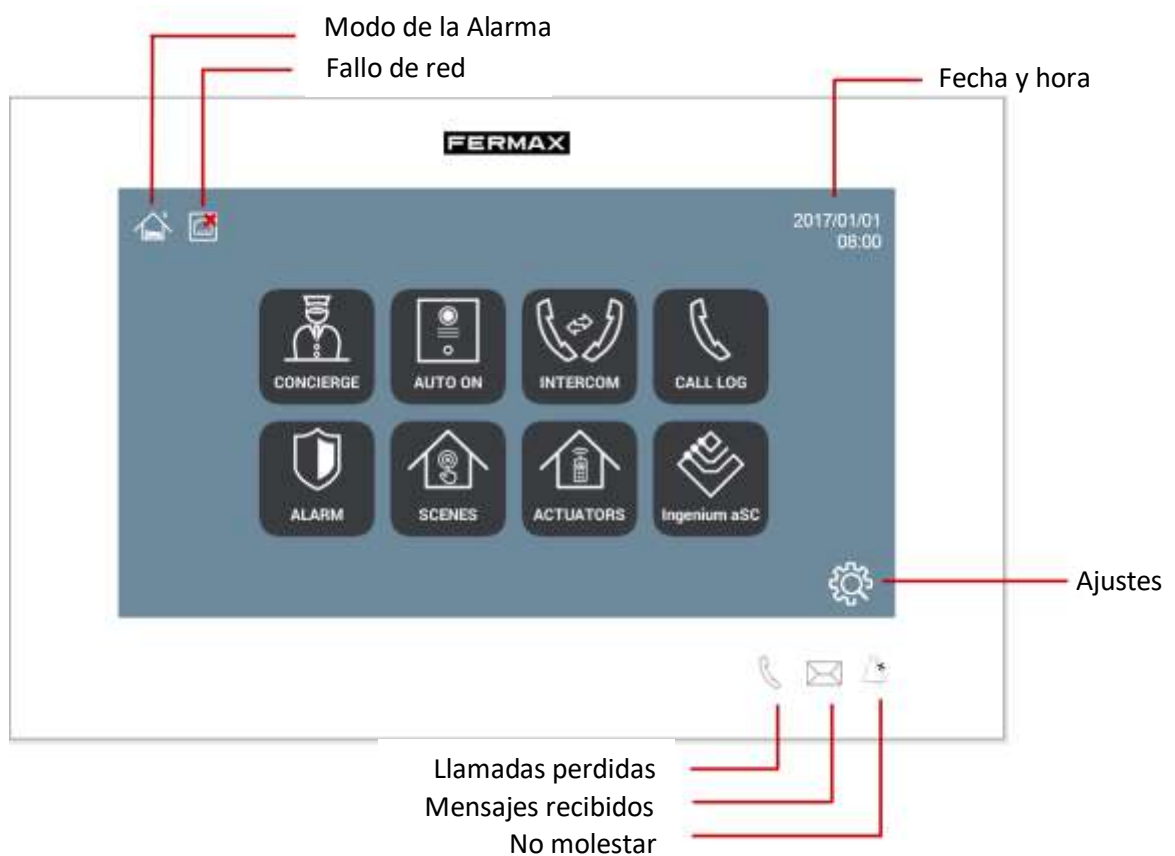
Modo de la Alarma
Fallo de red
Fecha y hora

FERMAX

2017/01/01
08:00

CONCIERGE
AUTO ON
INTERCOM
CALL LOG
ALARM
SCENES
ACTUATORS
Ingenium aSC

Ajustes

Llamadas perdidas
Mensajes recibidos
No molestar